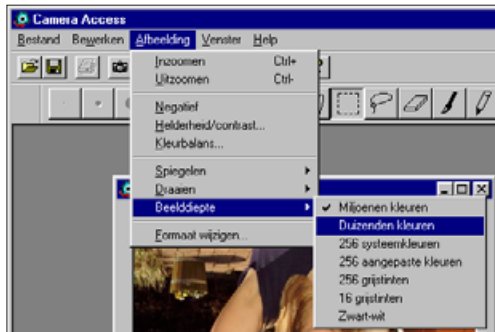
Camera Access

Bestand Bewerken Afbeelding Venster Help

Inzoomen Ctrl+
Uitzoomen Ctrl-

Negatief
Helderheid/contrast...
Kleurbalans...

Spiegelen
Draaien
Beelddiepte

Formaat wijzigen...

✓ Miljoenen kleuren
Duizenden kleuren
256 systeemkleuren
256 aangepaste kleuren
256 grijstinten
16 grijstinten
Zwart-wit